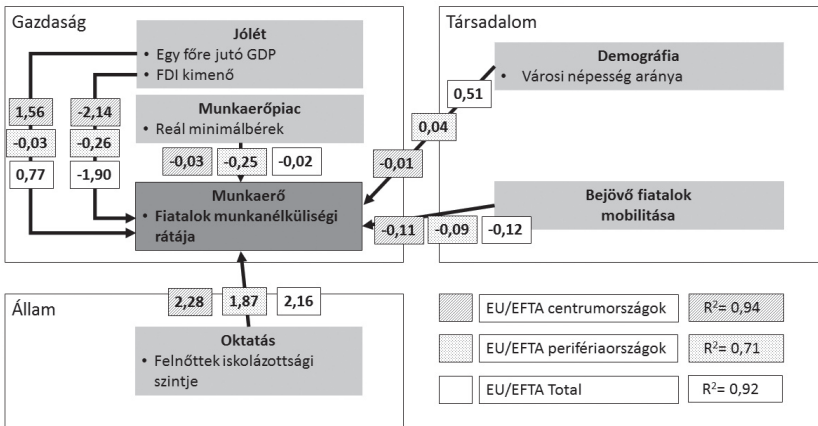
Gazdaság

Jólét
• Egy főre jutó GDP
• FDI kimenő

1,56
-0,03
0,77

-2,14
-0,26
-1,90

Munkaerőpiac
• Reál minimálbérek

-0,03
-0,25
-0,02

Munkaerő
• Fiatalok munkanélküliségi rátája

Társadalom

Demográfia
• Városi népesség aránya

0,51
0,04
-0,01

Bejövő fiatalok mobilitása

-0,11
-0,09
-0,12

Állam

2,28
1,87
2,16

Oktatás
• Felnőttek iskolázottsági szintje

| EU/EFTA centrumországok | $R^2$= 0,94 |
|---|---|
| EU/EFTA perifériaországok | $R^2$= 0,71 |
| EU/EFTA Total | $R^2$= 0,92 |